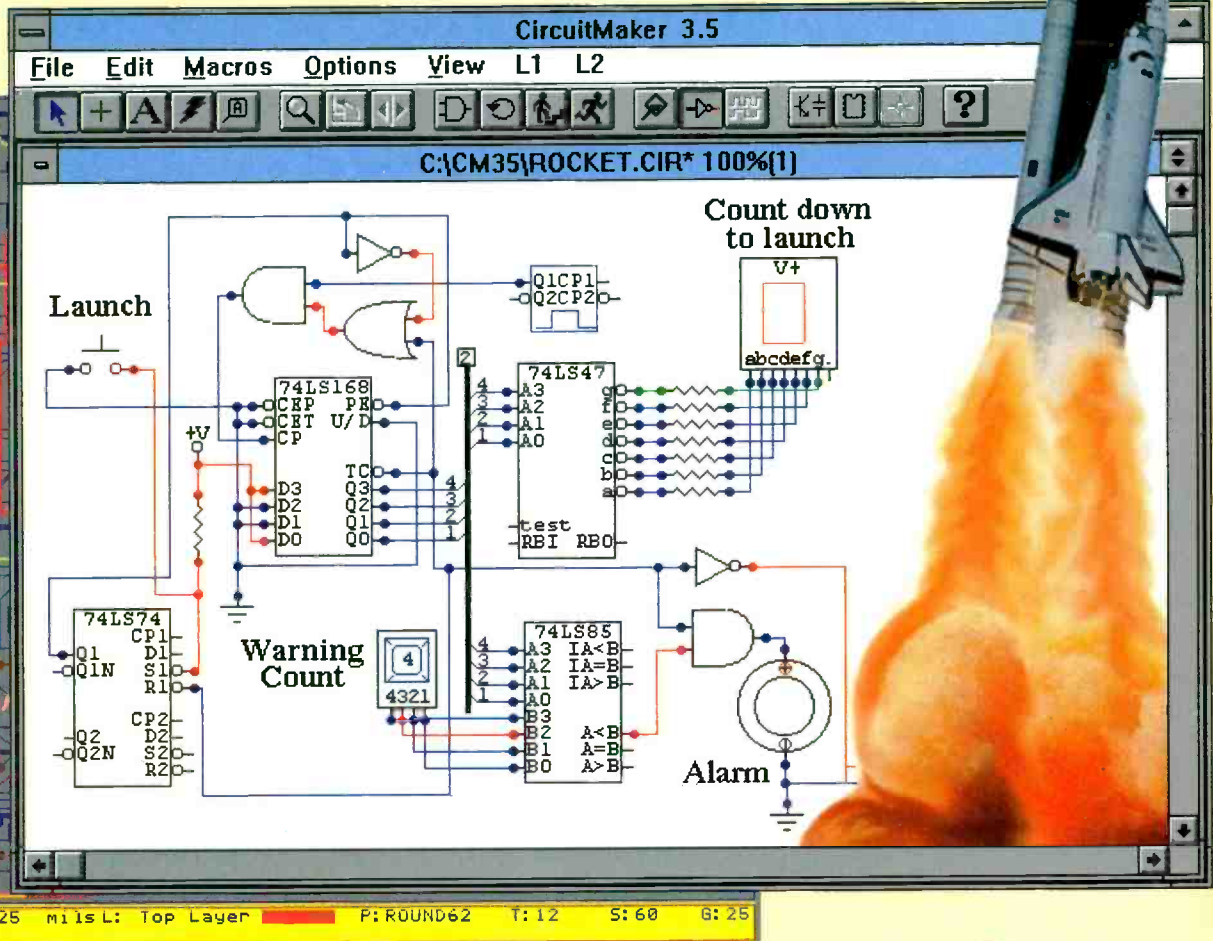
CircuitMaker 3.5

File Edit Macros Options View L1 L2

?

C:\CM35\ROCKET.CIR* 100%(1)

Count down to launch

V+

abcdefg.

Launch

Q1CP1
Q2CP2

2

74LS168
CEP PE
CET U/D
CP

TC
Q3
Q2
Q1
Q0

D3
D2
D1
D0

+V

74LS47
A3
A2
A1
A0

g
f
e
d
c
b
a

test
RBI RBO

4
3
2
1

4
3
2
1

74LS74
Q1
Q1N
CP1
D1
S1
R1

Q2
Q2N
CP2
D2
S2
R2

Warning Count

4

4321

74LS85
A3
A2
A1
A0
B3
B2
B1
B0

IA<B
IA=B
IA>B

A<B
A=B
A>B

4
3
2
1

Alarm

25 mils L: Top Layer P: ROUND62 T: 12 S: 60 G: 25